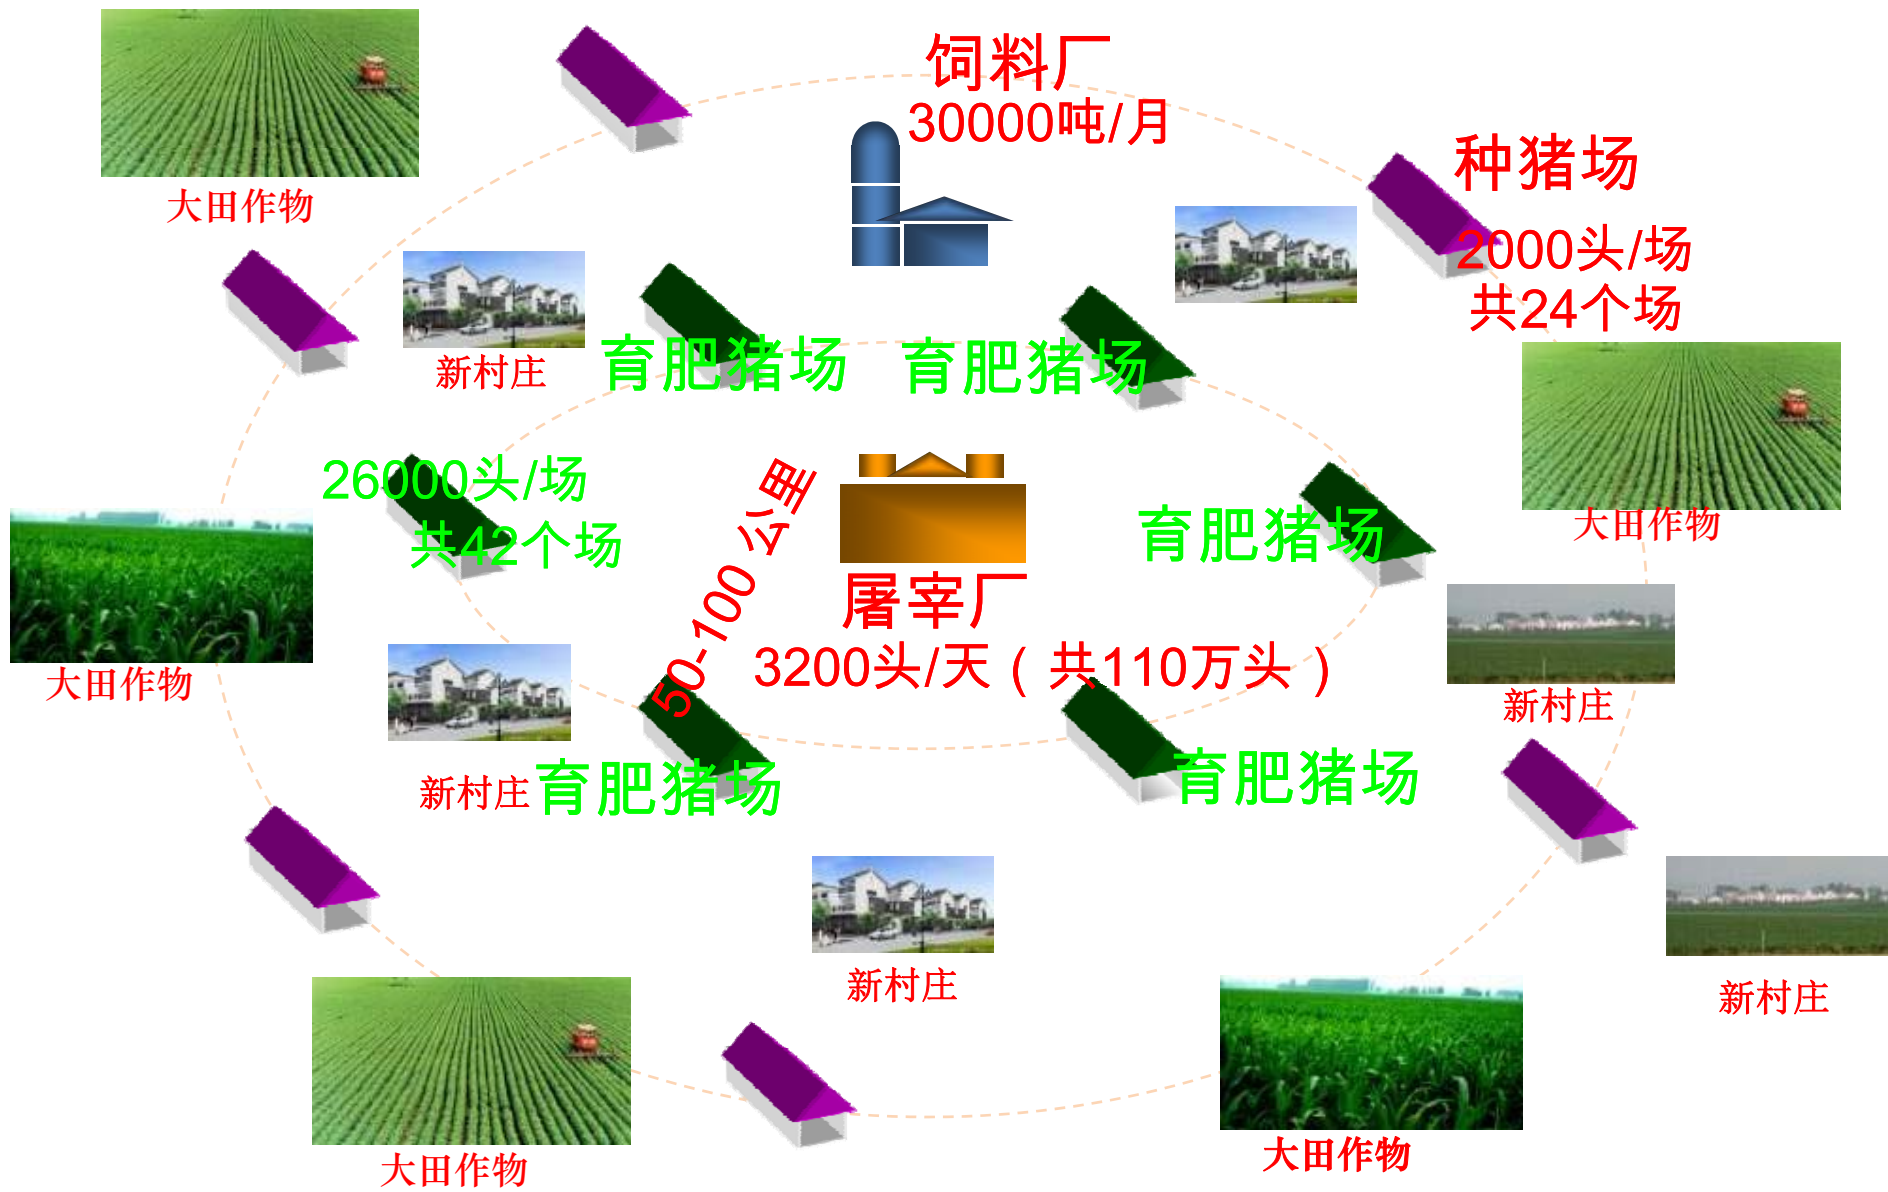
饲料厂
30000吨/月

种猪场
2000头/场
共24个场

大田作物

新村庄

育肥猪场

育肥猪场

新村庄

大田作物

26000头/场
共42个场

50-100公里

屠宰厂
3200头/天（共110万头）

育肥猪场

新村庄

大田作物

新村庄

新村庄育肥猪场

育肥猪场

新村庄

新村庄

大田作物

大田作物